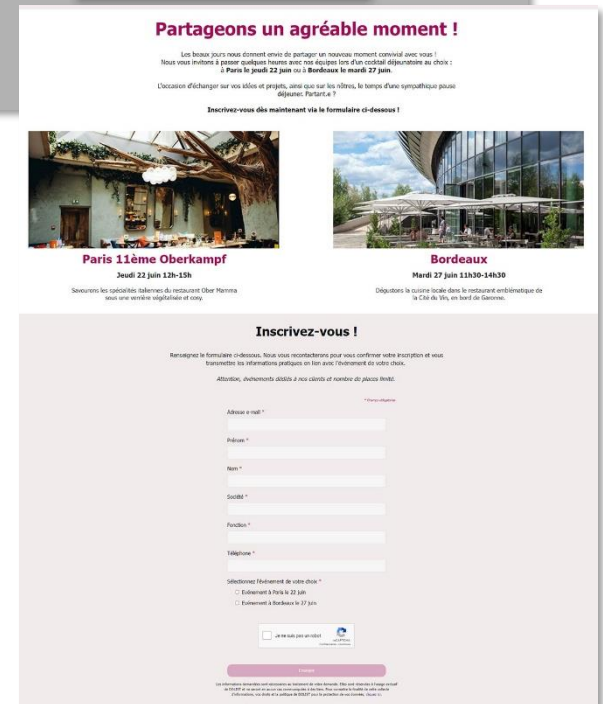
Partageons un agréable moment !

Les beaux jours nous donnent envie de partager un nouveau moment convivial avec vous ! Nous vous invitons à passer quelques heures avec nos équipes lors d'un cocktail déjeunatoire au choix : à Paris le jeudi 22 juin ou à Bordeaux le mardi 27 juin.

L'occasion d'échanger sur vos idées et projets, ainsi que sur les nôtres, le temps d'une sympathique pause déjeuner. Partant.e ?

Inscrivez-vous dès maintenant via le formulaire ci-dessous !

Paris 11ème Oberkampf

Jeudi 22 juin 12h-15h

Savourez les spécialités italiennes du restaurant Ober Mamma sous une verrière végétalisée et cosy.

Bordeaux

Mardi 27 juin 11h30-14h30

Dégustez la cuisine locale dans le restaurant emblématique de la Cité du Vin, en bord de Garonne.

Inscrivez-vous !

Renseignez le formulaire ci-dessous. Nous vous recontacterons pour vous confirmer votre inscription et vous transmettre les informations pratiques en lien avec l'événement de votre choix.

Attention, événements dédiés à nos clients et nombre de places limité.

* Champs obligatoires

Adresse e-mail *

Prénom *

Nom *

Société *

Fonction *

Téléphone *

Sélectionnez l'événement de votre choix *

Evénement à Paris le 22 juin

Evénement à Bordeaux le 27 juin

Je ne suis pas un robot

reCAPTCHA

Envoyer

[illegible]